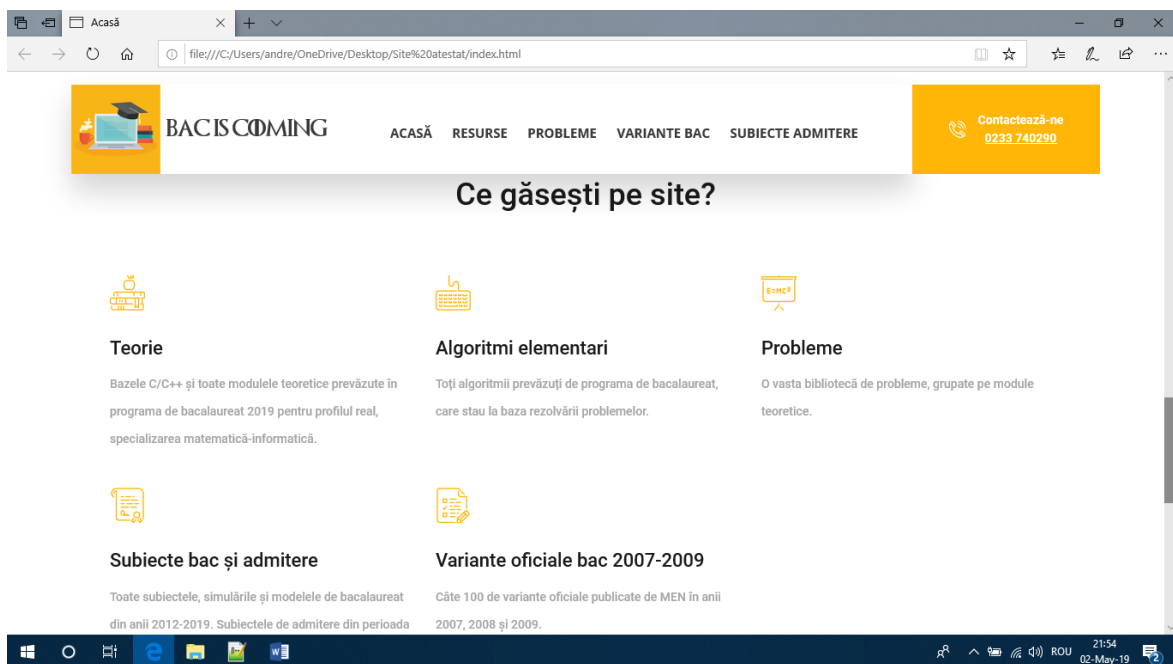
Acasă

file:///C:/Users/andre/OneDrive/Desktop/Site%20atestat/index.html

BAC IS COMING

ACASĂ RESURSE PROBLEME VARIANTE BAC SUBIECTE ADMITERE

Contactează-ne
0233 740290

Ce găsești pe site?

E=MC²

Teorie

Bazele C/C++ și toate modulele teoretice prevăzute în programa de bacalaureat 2019 pentru profilul real, specializarea matematică-informatică.

Algoritmi elementari

Toți algoritmii prevăzuți de programa de bacalaureat, care stau la baza rezolvării problemelor.

Probleme

O vasta bibliotecă de probleme, grupate pe module teoretice.

Subiecte bac și admitere

Toate subiectele, simulările și modelele de bacalaureat din anii 2012-2019. Subiectele de admitere din perioada

Variante oficiale bac 2007-2009

Câte 100 de variante oficiale publicate de MEN în anii 2007, 2008 și 2009.

ROU 21:54 02-May-19 2